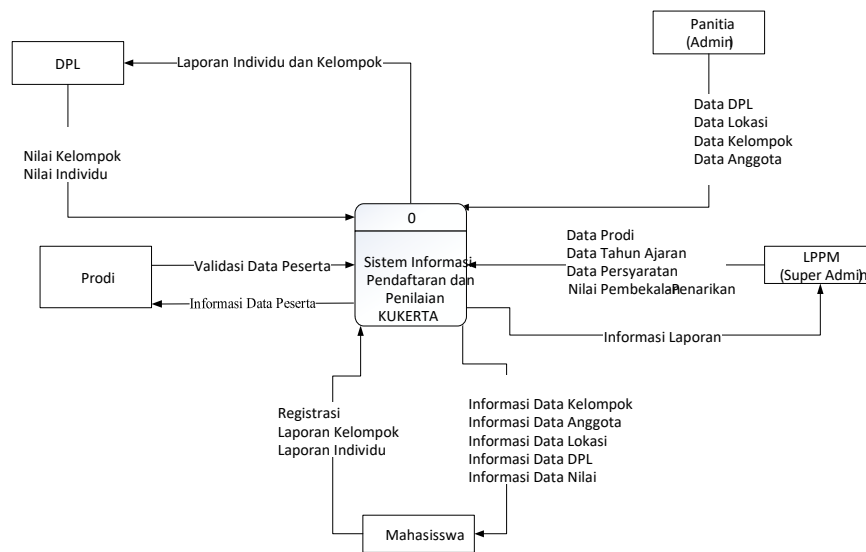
Panitia (Admin)

DPL

Laporan Individu dan Kelompok

Data DPL
Data Lokasi
Data Kelompok
Data Anggota

Nilai Kelompok
Nilai Individu

0

Sistem Informasi Pendaftaran dan Penilaian KUKERTA

Data Prodi
Data Tahun Ajaran
Data Persyaratan
Nilai Pembekalan Penarikan

LPPM (Super Admin)

Prodi

Validasi Data Peserta

Informasi Data Peserta

Informasi Laporan

Registrasi
Laporan Kelompok
Laporan Individu

Informasi Data Kelompok
Informasi Data Anggota
Informasi Data Lokasi
Informasi Data DPL
Informasi Data Nilai

Mahasisswa